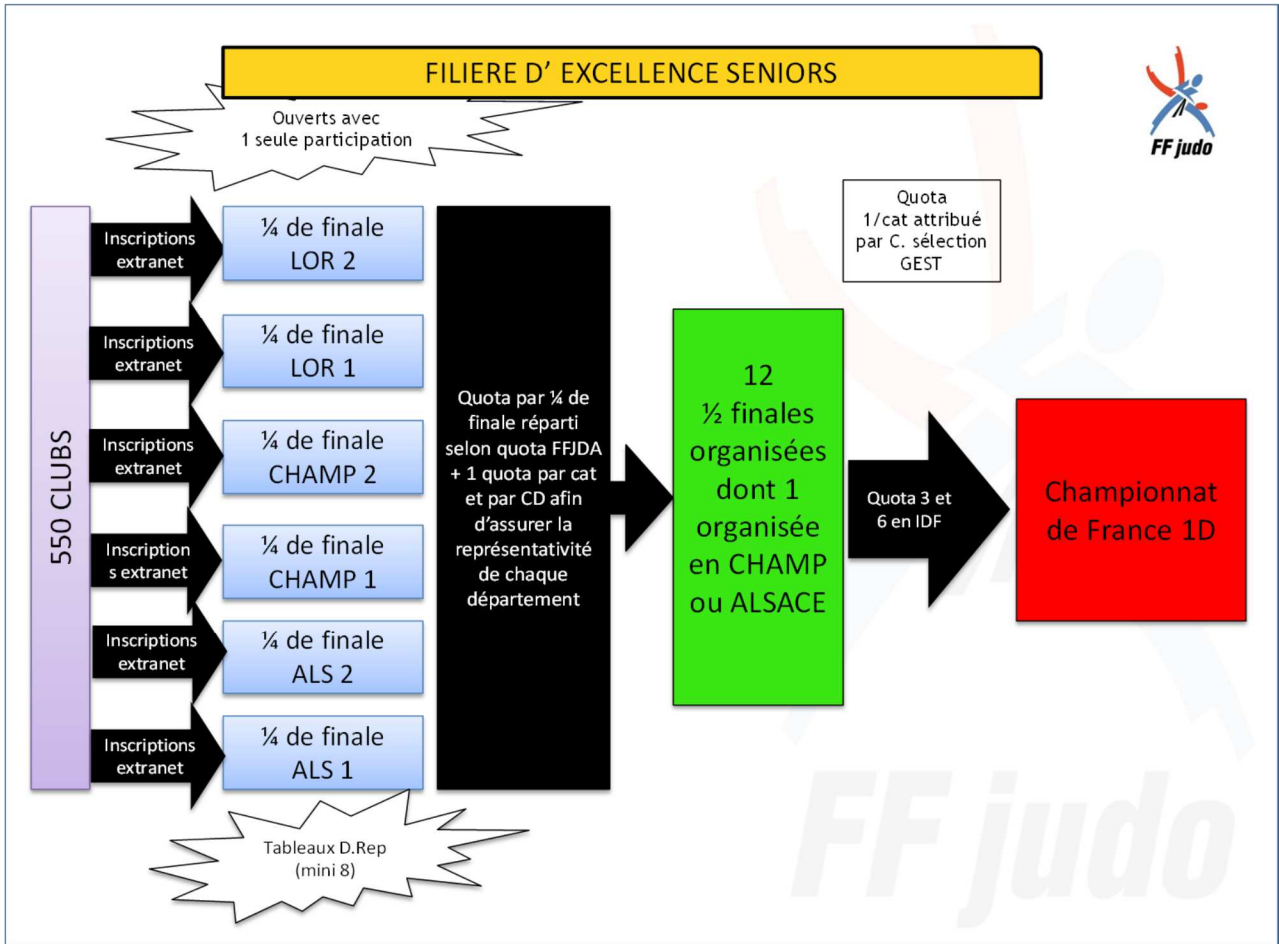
FILIERE D' EXCELLENCE SENIORS

Ouverts avec 1 seule participation

FF judo

Quota 1/cat attribué par C. sélection GEST

550 CLUBS

Inscriptions extranet

¼ de finale LOR 2

Inscriptions extranet

¼ de finale LOR 1

Inscriptions extranet

¼ de finale CHAMP 2

Inscription s extranet

¼ de finale CHAMP 1

Inscriptions extranet

¼ de finale ALS 2

Inscriptions extranet

¼ de finale ALS 1

Quota par ¼ de finale réparti selon quota FFJDA + 1 quota par cat et par CD afin d'assurer la représentativité de chaque département

12 ½ finales organisées dont 1 organisée en CHAMP ou ALSACE

Quota 3 et 6 en IDF

Championnat de France 1D

Tableaux D.Rep (mini 8)

FF judo